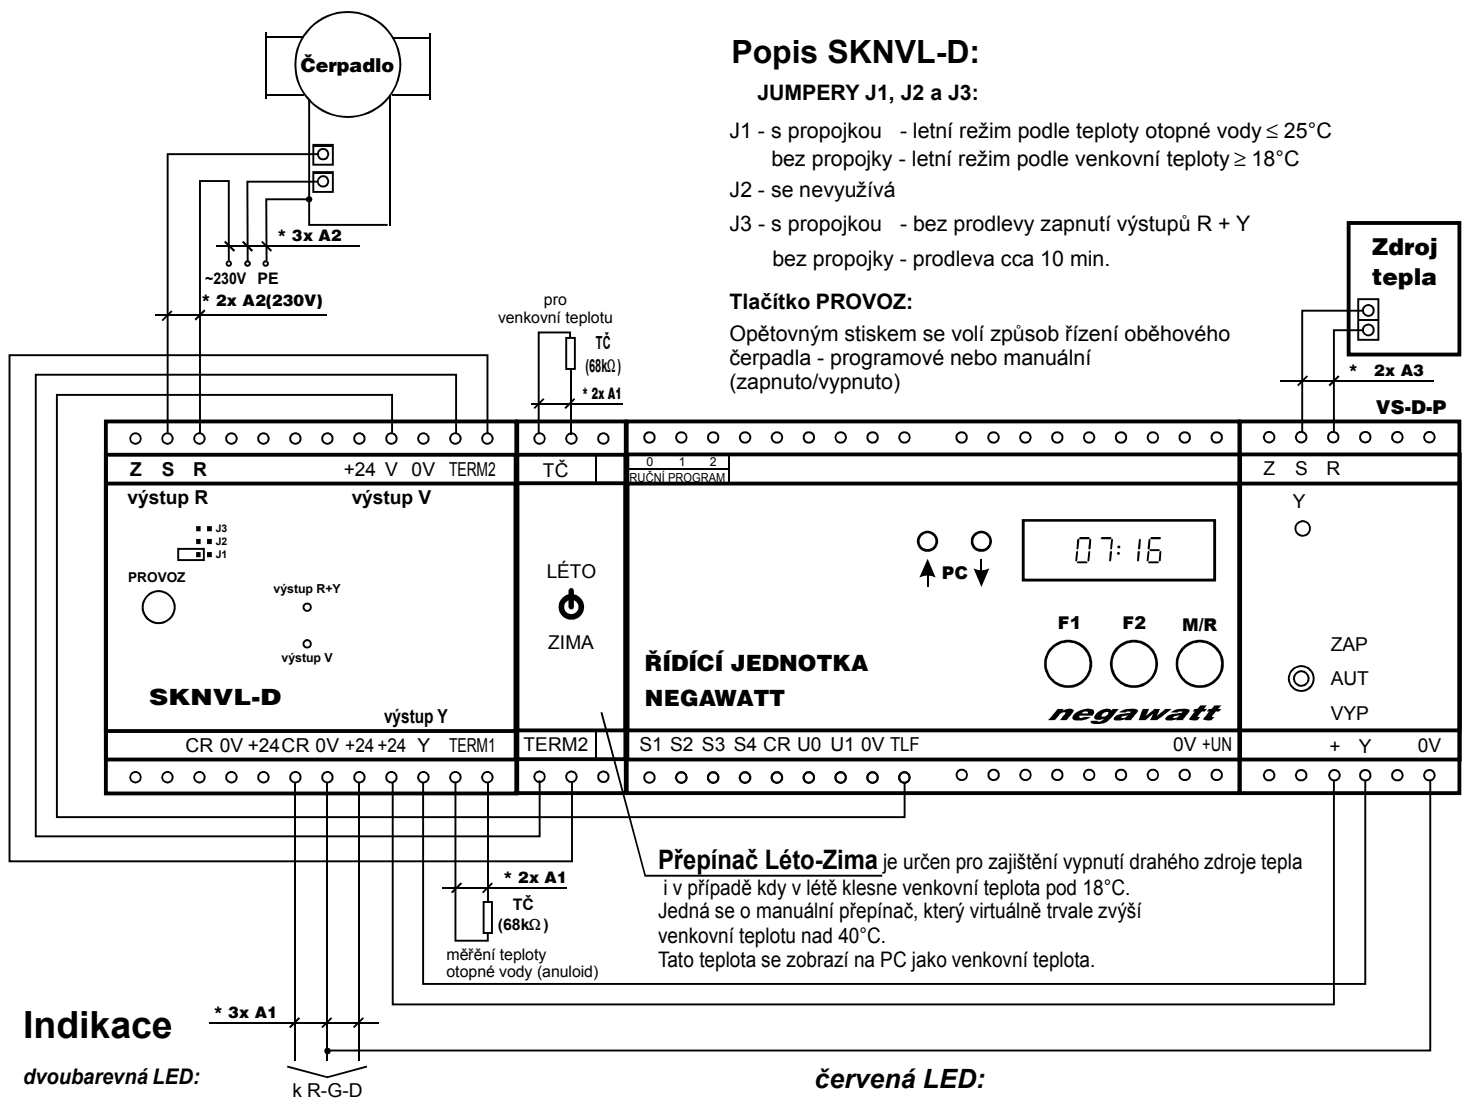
Čerpadlo

Popis SKNVL-D:

JUMPERY J1, J2 a J3:

J1 - s propojkou - letní režim podle teploty otopné vody ≤ 25°C
bez propojky - letní režim podle venkovní teploty ≥ 18°C

J2 - se nevyužívá

J3 - s propojkou - bez prodlevy zapnutí výstupů R + Y
bez propojky - prodleva cca 10 min.

Tlačítko PROVOZ:

Opětovným stiskem se volí způsob řízení oběhového čerpadla - programové nebo manuální (zapnuto/vypnuto)

Zdroj tepla

* 3x A2

~230V PE

* 2x A2(230V)

pro venkovní teplotu

TČ (68kΩ)

* 2x A1

* 2x A3

VS-D-P

Z S R +24 V 0V TERM2

TČ

0 1 2
RUČNÍ PROGRAM

Z S R

výstup R

výstup V

J3
J2
J1

PROVOZ

výstup R+Y

výstup V

SKNVL-D

výstup Y

LÉTO

ZIMA

PC

07:16

F1 F2 M/R

ŘÍDÍCÍ JEDNOTKA

NEGAWATT

negawatt

Y

ZAP

AUT

VYP

CR 0V +24 CR 0V +24 +24 Y TERM1

TERM2

S1 S2 S3 S4 CR U0 U1 0V TLF

0V +UN

+ Y 0V

Přepínač Léto-Zima je určen pro zajištění vypnutí drahého zdroje tepla i v případě kdy v létě klesne venkovní teplota pod 18°C.
Jedná se o manuální přepínač, který virtuálně trvale zvýší venkovní teplotu nad 40°C.
Tato teplota se zobrazí na PC jako venkovní teplota.

* 2x A1

TČ (68kΩ)

měření teploty otopné vody (anuloid)

Indikace

* 3x A1

dvoubarevná LED:

k R-G-D

červená LED: